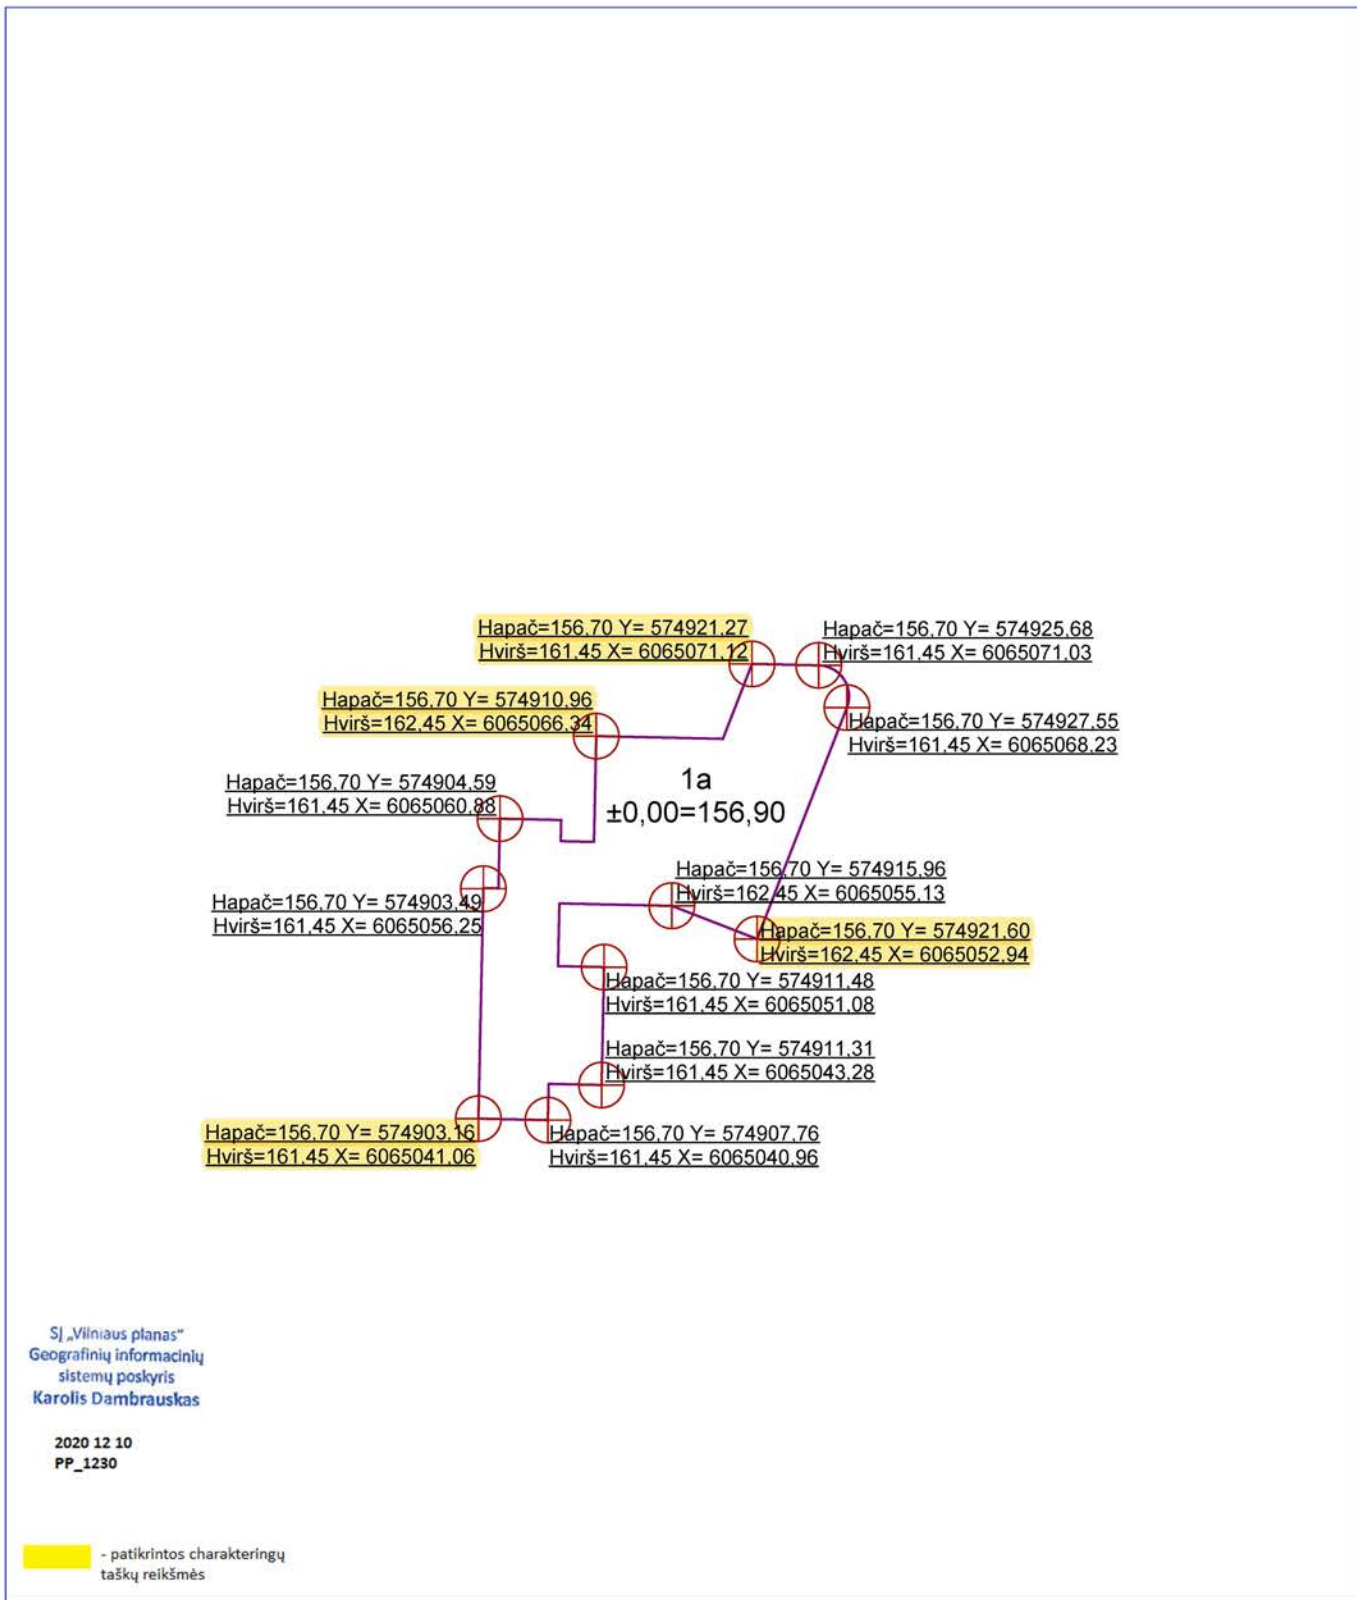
Hapač=156,70 Y= 574921,27
Hvirš=161,45 X= 6065071,12

Hapač=156,70 Y= 574925,68
Hvirš=161,45 X= 6065071,03

Hapač=156,70 Y= 574910,96
Hvirš=162,45 X= 6065066,34

Hapač=156,70 Y= 574927,55
Hvirš=161,45 X= 6065068,23

Hapač=156,70 Y= 574904,59
Hvirš=161,45 X= 6065060,88

1a
±0,00=156,90

Hapač=156,70 Y= 574915,96
Hvirš=162,45 X= 6065055,13

Hapač=156,70 Y= 574903,49
Hvirš=161,45 X= 6065056,25

Hapač=156,70 Y= 574921,60
Hvirš=162,45 X= 6065052,94

Hapač=156,70 Y= 574911,48
Hvirš=161,45 X= 6065051,08

Hapač=156,70 Y= 574911,31
Hvirš=161,45 X= 6065043,28

Hapač=156,70 Y= 574903,16
Hvirš=161,45 X= 6065041,06

Hapač=156,70 Y= 574907,76
Hvirš=161,45 X= 6065040,96

SĮ „Vilniaus planas"
Geografinių informacinių sistemų poskyris
Karolis Dambrauskas

2020 12 10
PP_1230

- patikrintos charakteringų taškų reikšmės